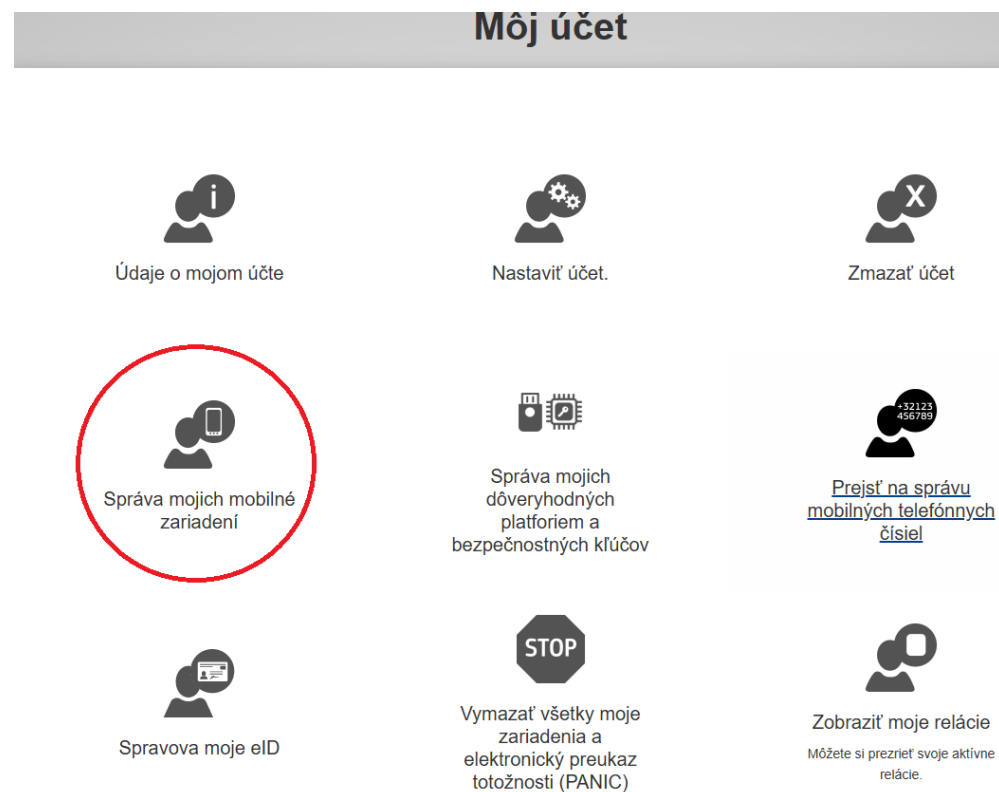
Môj účet

Údaje o mojom účte

Nastaviť účet.

Zmazať účet

Správa mojich mobilné zariadení

Správa mojich dôveryhodných platforiem a bezpečnostných kľúčov

+32123
456789

Prejsť na správu mobilných telefónnych čísiel

Spravova moje eID

STOP

Vymazať všetky moje zariadenia a elektronický preukaz totožnosti (PANIC)

Zobraziť moje relácie

Môžete si prezrieť svoje aktívne relácie.